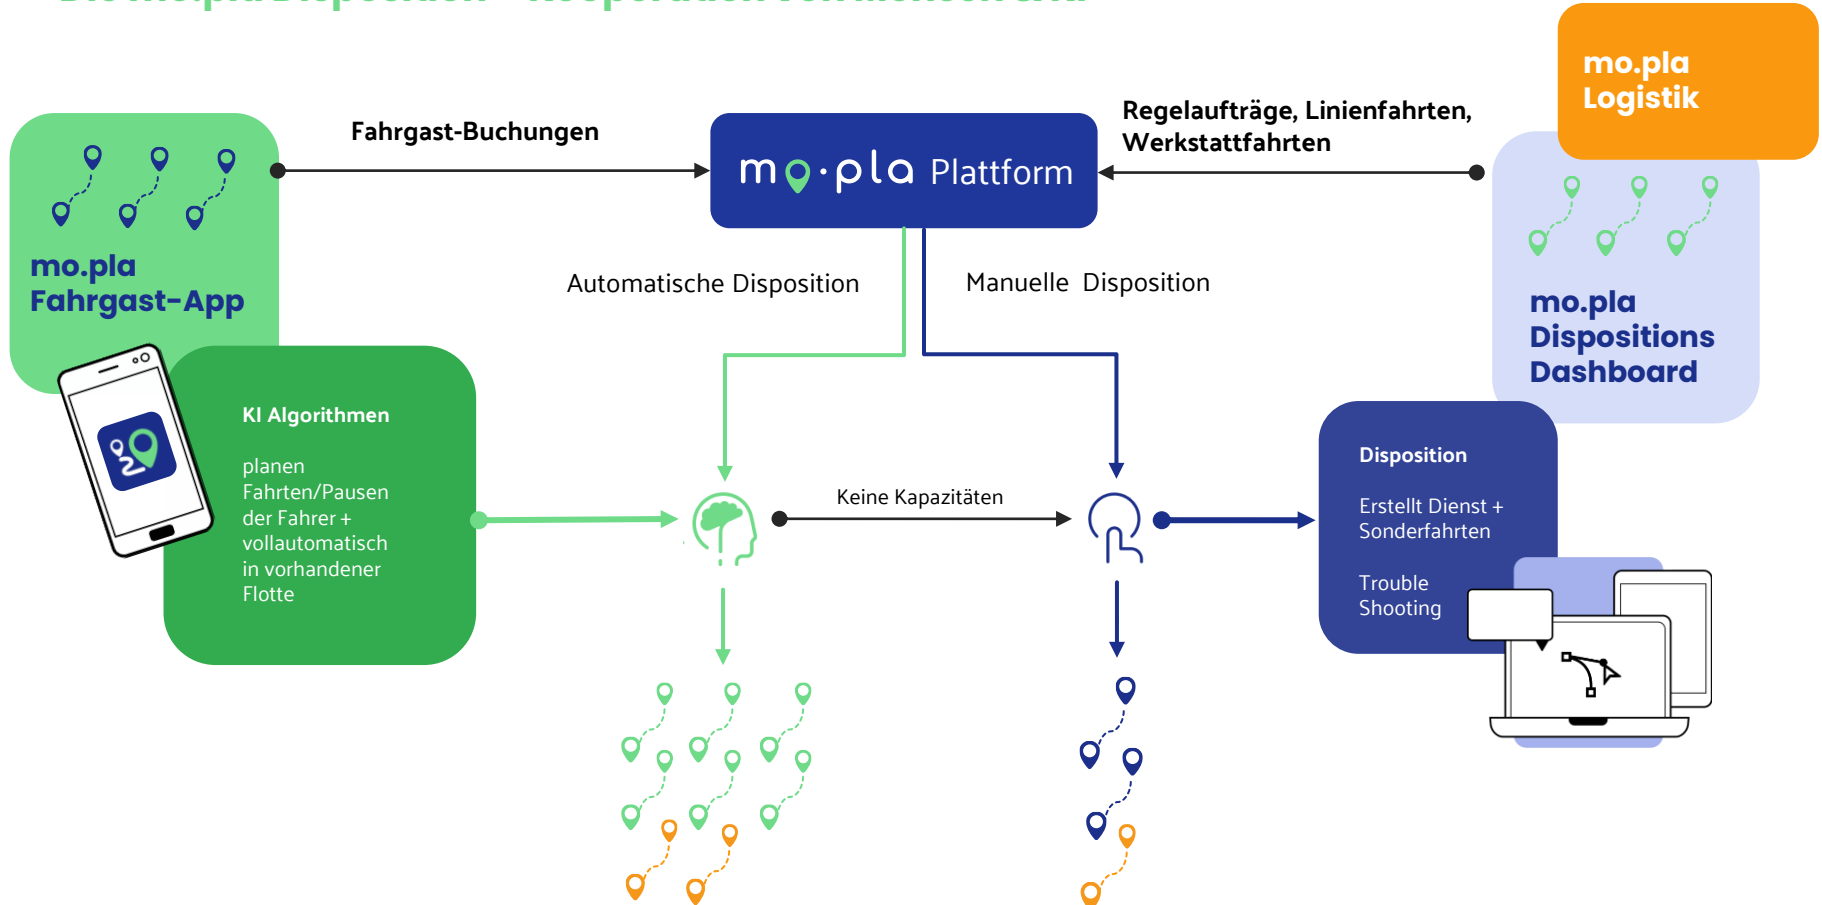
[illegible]

mo.pla Logistik

Fahrgast-Buchungen

mo·pla Plattform

Regelaufträge, Linienfahrten, Werkstattfahrten

mo.pla Fahrgast-App

Automatische Disposition

Manuelle Disposition

mo.pla Dispositions Dashboard

KI Algorithmen

planen Fahrten/Pausen der Fahrer + vollautomatisch in vorhandener Flotte

Keine Kapazitäten

Disposition

Erstellt Dienst + Sonderfahrten

Trouble Shooting